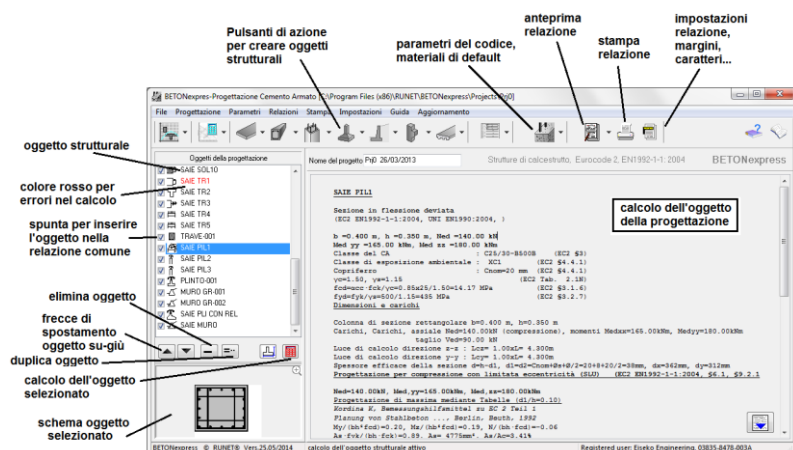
Pulsanti di azione per creare oggetti strutturali

parametri del codice, materiali di default

anteprima relazione

stampa relazione

impostazioni relazione, margini, caratteri...

BETONexpres-Progettazione Cemento Armato [C:\Program Files (x86)\RUNET\BETONexpress\Projects\Prj0]

File Progettazione Parametri Relazioni Stampa Impostazioni Guida Aggiornamento

oggetto strutturale

colore rosso per errori nel calcolo

spunta per inserire l'oggetto nella relazione comune

elimina oggetto

frecce di spostamento oggetto su-giù

duplica oggetto

calcolo dell'oggetto selezionato

schema oggetto selezionato

Oggetti della progettazione

SAIE SOL10
SAIE TR1
SAIE TR2
SAIE TR3
SAIE TR4
SAIE TR5
TRAVE-001
SAIE PIL1
SAIE PIL2
SAIE PIL3
PLINTO-001
MURO GR-001
MURO GR-002
SAIE PILI CON REL
SAIE MURO

Nome del progetto Prj0 26/03/2013

Strutture di calcestrutto, Eurocode 2, EN1992-1-1: 2004

BETONexpress

calcolo dell'oggetto della progettazione

SAIE PIL1

Sezione in flessione deviata
(EC2 EN1992-1-1:2004, UNI EN1990:2004, )

b =0.400 m, h =0.350 m, Ned =140.00 kN
Med yy =165.00 kNm, Med zz =180.00 kNm
Classe del CA : C25/30-B500B (EC2 §3)
Classe di esposizione ambientale : XC1 (EC2 §4.4.1)
Copriferro : Cnom=20 mm (EC2 §4.4.1)
γc=1.50, γs=1.15 (EC2 Tab. 2.1N)
fcd=αcc·fck/γc=0.85x25/1.50=14.17 MPa (EC2 §3.1.6)
fyd=fyk/γs=500/1.15=435 MPa (EC2 §3.2.7)
Dimensioni e carichi

Colonna di sezione rettangolare b=0.400 m, h=0.350 m
Carichi, Carichi, assiale Ned=140.00kN (compressione), momenti Medxx=165.00kNm, Medyy=180.00kNm
taglio Ved=90.00 kN
Luce di calcolo direzione z-z : Lcz= 1.00xL= 4.300m
Luce di calcolo direzione y-y : Lcy= 1.00xL= 4.300m
Spessore efficace della sezione d=h-d1, d1=d2=Cnom+Øs+Ø/2=20+8+20/2=38mm, dx=362mm, dy=312mm
Progettazione per compressione con limitata eccentricità (SLU) (EC2 EN1992-1-1:2004, §6.1, §9.2.1

Ned=140.00kN, Med,yy=165.00kNm, Med,zz=180.00kNm
Progettazione di massima mediante Tabelle (d1/h=0.10)
Kordina K, Bemessungshilfsmittel zu EC 2 Teil 1
Planung von Stahlbeton ...., Berlin, Beuth, 1992
My/(bh²fcd)=0.20, Mz/(hb²fcd)=0.19, N/(bh·fcd)=-0.06
As·fyk/(bh·fck)=0.89, As= 4775mm², As/Ac=3.41%

BETONexpress © RUNET® Vers.25.05/2014 calcolo dell'oggetto strutturale attivo Registered user: Eiseko Engineering, 03835-8478-003A